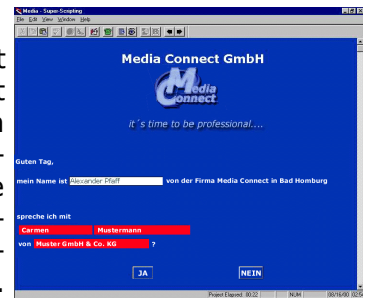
Media - Super-Scripting
File Edit View Window Help

Media Connect GmbH

Media Connect

it´s time to be professional....

Guten Tag,

mein Name ist Alexander Pfaff von der Firma Media Connect in Bad Homburg

spreche ich mit

Carmen Mustermann

von Muster GmbH & Co. KG ?

JA

NEIN

Project Elapsed: 00:22 NUM 08/16/00 02:5